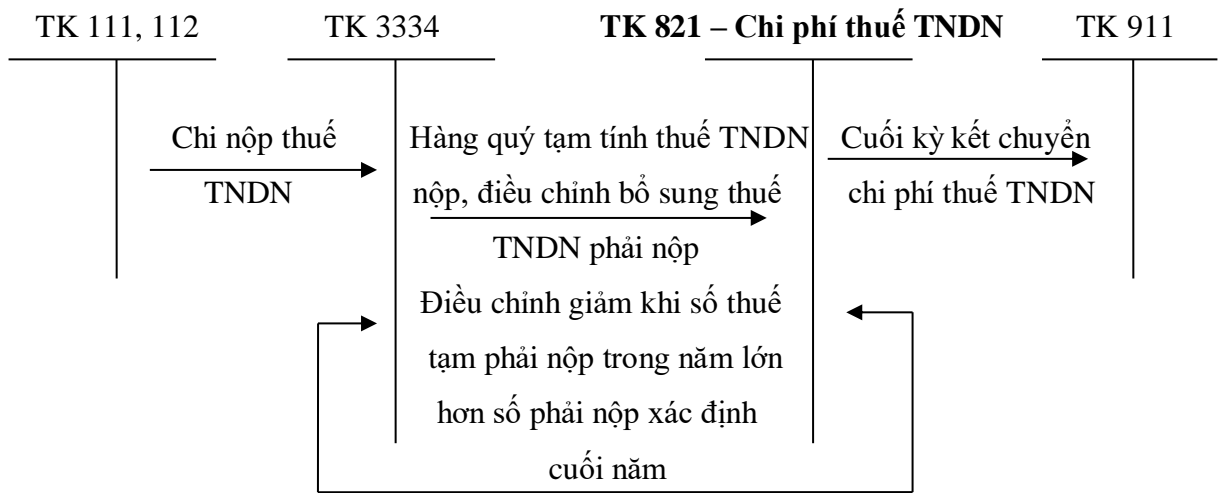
TK 111, 112　TK 3334　**TK 821 – Chi phí thuế TNDN**　TK 911

Chi nộp thuế TNDN

Hàng quý tạm tính thuế TNDN nộp, điều chỉnh bổ sung thuế TNDN phải nộp

Cuối kỳ kết chuyển chi phí thuế TNDN

Điều chỉnh giảm khi số thuế tạm phải nộp trong năm lớn hơn số phải nộp xác định cuối năm